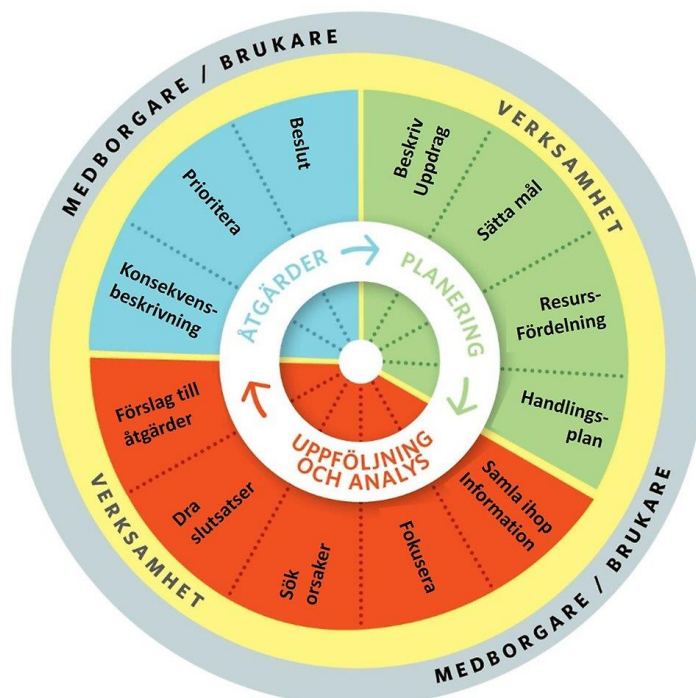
MEDBORGARE / BRUKARE

VERKSAMHET

Beslut

Prioritera

Konsekvensbeskrivning

Beskriv Uppdrag

Sätta mål

Resurs-Fördelning

Handlingsplan

ÅTGÄRDER

PLANERING

UPPFÖLJNING OCH ANALYS

Förslag till åtgärder

Dra slutsatser

Sök orsaker

Fokusera

Samla ihop Information

VERKSAMHET

MEDBORGARE / BRUKARE